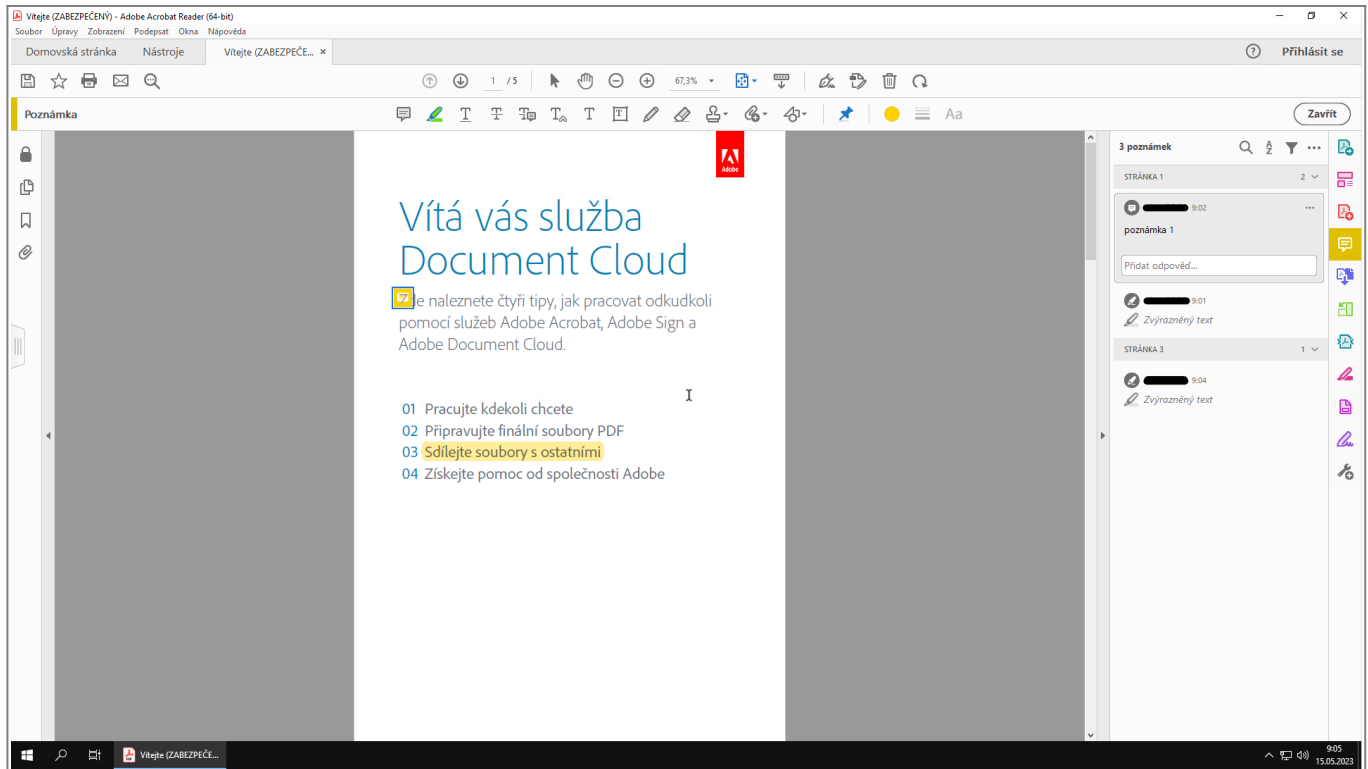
Vítejte (ZABEZPEČENÝ) - Adobe Acrobat Reader (64-bit)

Soubor Úpravy Zobrazení Podepsat Okna Nápověda

Domovská stránka Nástroje Vítejte (ZABEZPEČE... ×

Přihlásit se

1 / 5 67,3%

Poznámka

Zavřít

Adobe

Vítá vás služba Document Cloud

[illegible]e naleznete čtyři tipy, jak pracovat odkudkoli pomocí služeb Adobe Acrobat, Adobe Sign a Adobe Document Cloud.

01 Pracujte kdekoli chcete
02 Připravujte finální soubory PDF
03 Sdílejte soubory s ostatními
04 Získejte pomoc od společnosti Adobe

3 poznámek

STRÁNKA 1 2

9:02
poznámka 1
Přidat odpověď...

9:01
Zvýrazněný text

STRÁNKA 3 1

9:04
Zvýrazněný text

Vítejte (ZABEZPEČE...

9:05
15.05.2023